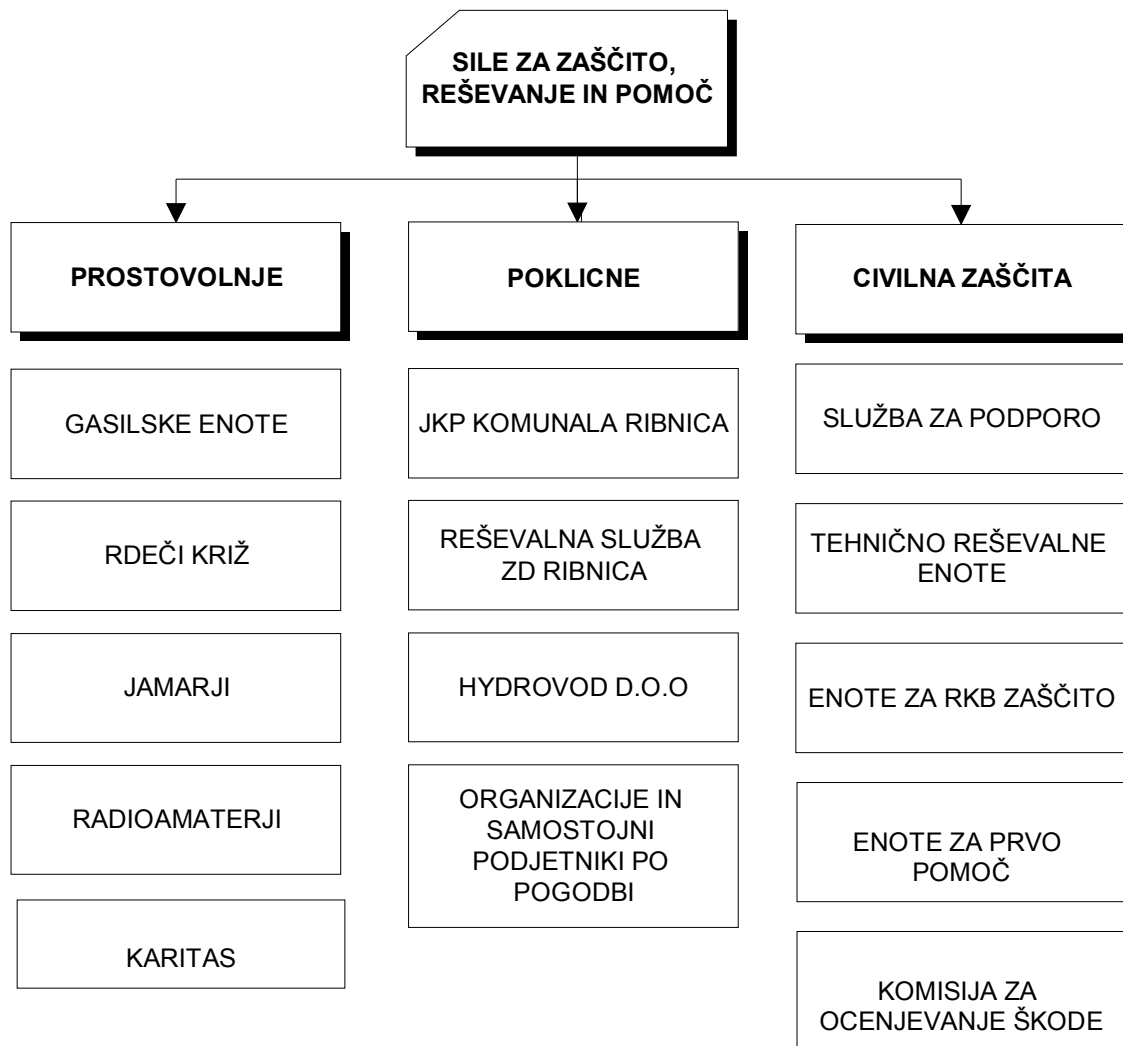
SILE ZA ZAŠČITO, REŠEVANJE IN POMOČ

PROSTOVOLJNE

GASILSKE ENOTE

RDEČI KRIŽ

JAMARJI

RADIOAMATERJI

KARITAS

POKLICNE

JKP KOMUNALA RIBNICA

REŠEVALNA SLUŽBA ZD RIBNICA

HYDROVOD D.O.O

ORGANIZACIJE IN SAMOSTOJNI PODJETNIKI PO POGODBI

CIVILNA ZAŠČITA

SLUŽBA ZA PODPORO

TEHNIČNO REŠEVALNE ENOTE

ENOTE ZA RKB ZAŠČITO

ENOTE ZA PRVO POMOČ

KOMISIJA ZA OCENJEVANJE ŠKODE